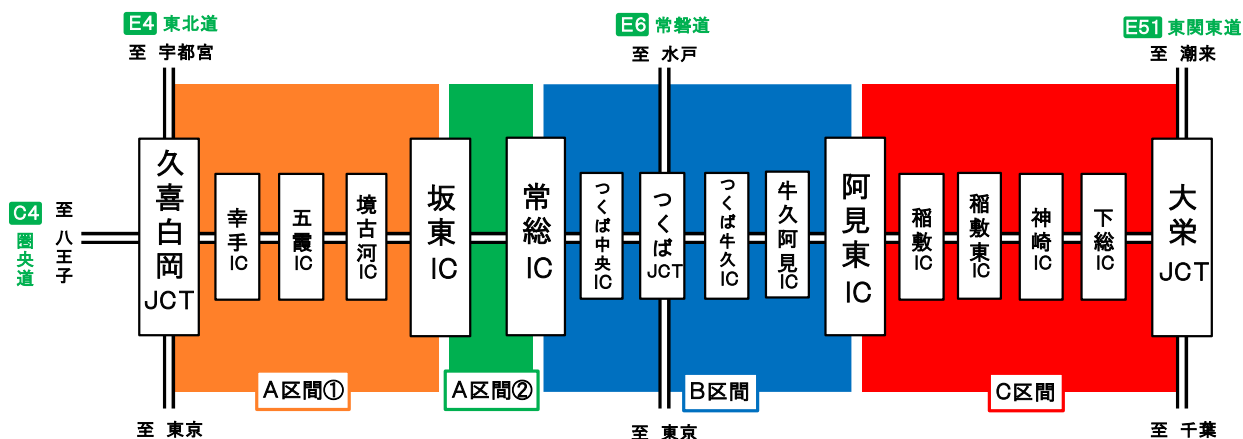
E4 東北道
至 宇都宮

E6 常磐道
至 水戸

E51 東関東道
至 潮来

C4 圏央道
至 八王子

久喜白岡 JCT

幸手 IC

五霞 IC

境古河 IC

坂東 IC

常総 IC

つくば中央 IC

つくば JCT

つくば牛久 IC

牛久阿見 IC

阿見東 IC

稲敷 IC

稲敷東 IC

神崎 IC

下総 IC

大栄 JCT

A区間①

A区間②

B区間

C区間

至 東京

至 東京

至 千葉